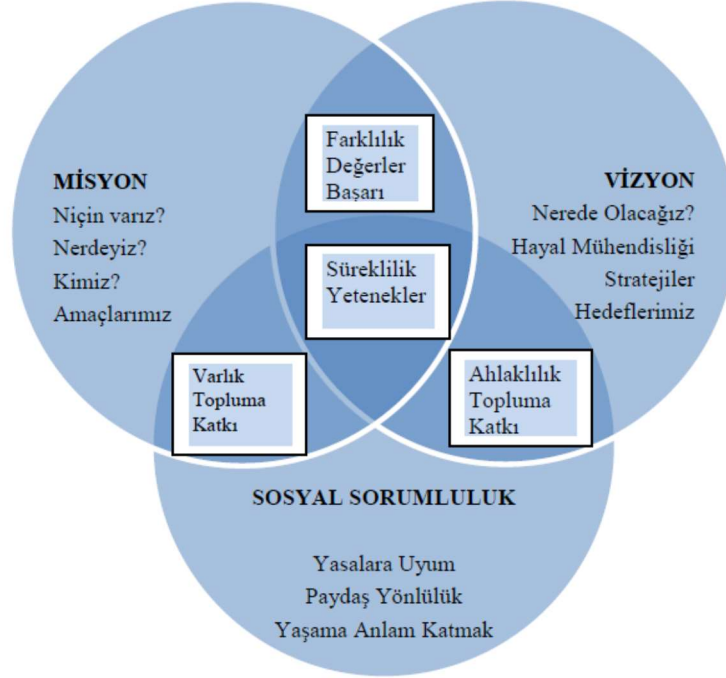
MİSYON
Niçin varız?
Nerdeyiz?
Kimiz?
Amaçlarımız

Farklılık
Değerler
Başarı

VİZYON
Nerede Olacağız?
Hayal Mühendisliği
Stratejiler
Hedeflerimiz

Süreklilik
Yetenekler

Varlık
Topluma
Katkı

Ahlaklılık
Topluma
Katkı

SOSYAL SORUMLULUK

Yasalara Uyum
Paydaş Yönlülük
Yaşama Anlam Katmak